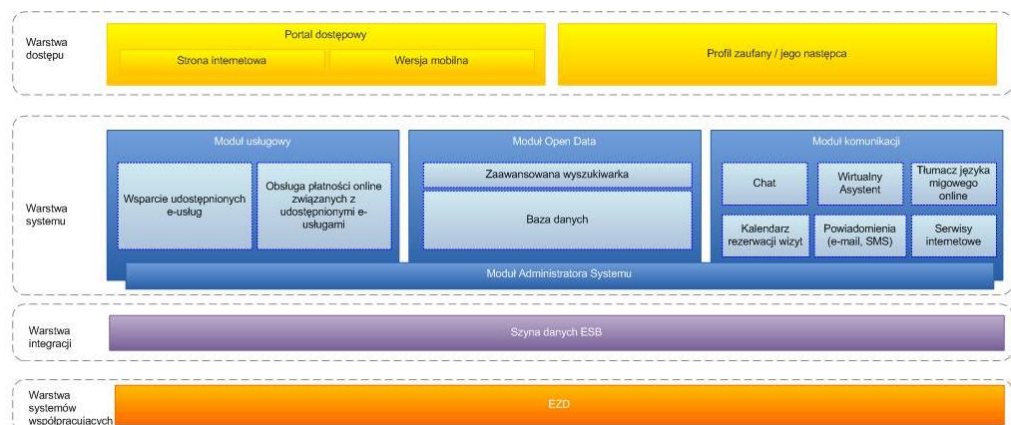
Warstwa dostępu

Portal dostępowy

Strona internetowa

Wersja mobilna

Profil zaufany / jego następca

Warstwa systemu

Moduł usługowy

Wsparcie udostępnionych e-usług

Obsługa płatności online związanych z udostępnionymi e-usługami

Moduł Open Data

Zaawansowana wyszukiwarka

Baza danych

Moduł komunikacji

Chat

Wirtualny Asystent

Tłumacz języka migowego online

Kalendarz rezerwacji wizyt

Powiadomienia (e-mail, SMS)

Serwisy internetowe

Moduł Administratora Systemu

Warstwa integracji

Szyna danych ESB

Warstwa systemów współpracujących

EZD